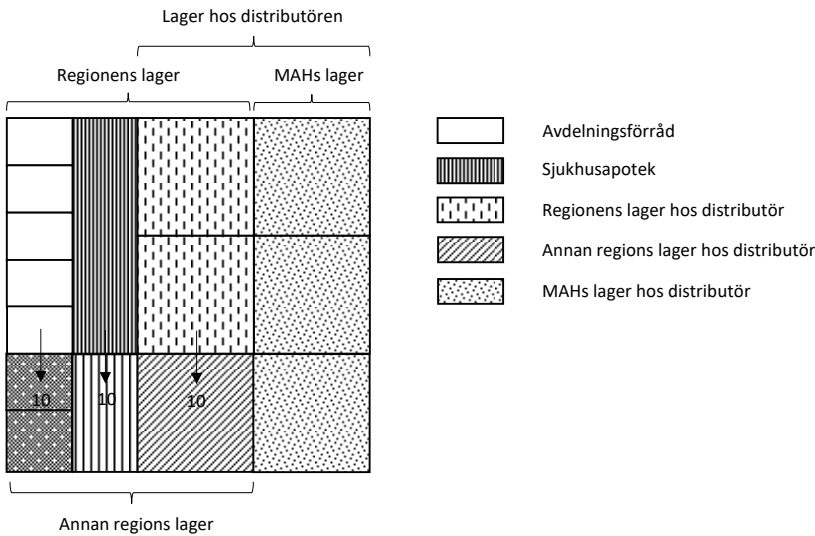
Lager hos distributören

Regionens lager

MAHs lager

10

10

10

Annan regions lager

Avdelningsförråd

Sjukhusapotek

Regionens lager hos distributör

Annan regions lager hos distributör

MAHs lager hos distributör